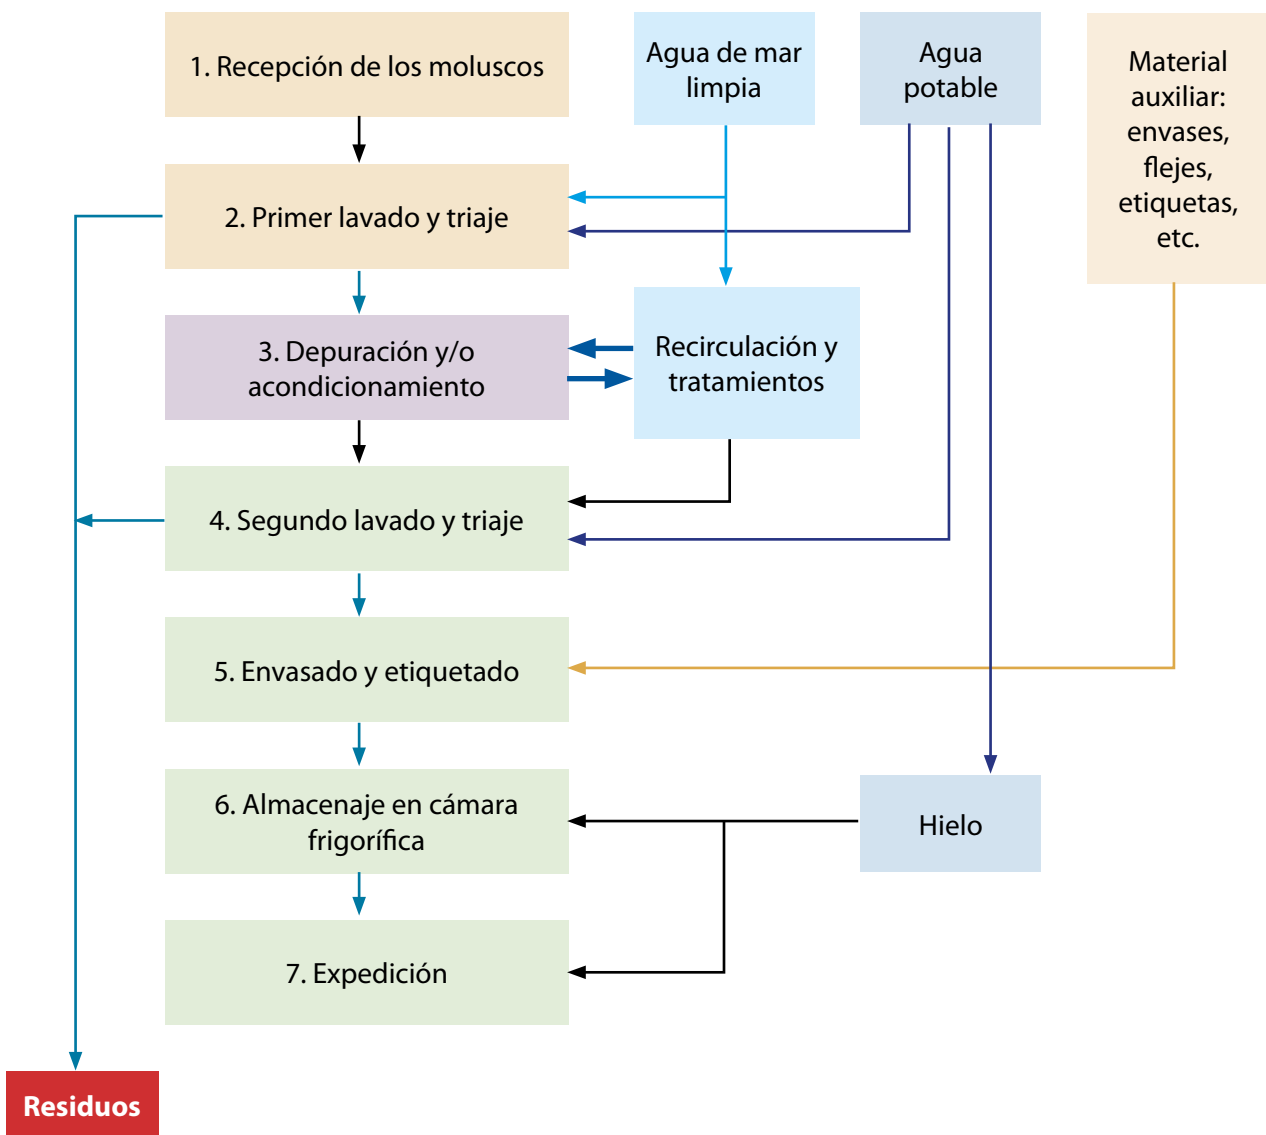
1. Recepción de los moluscos

Agua de mar limpia

Agua potable

Material auxiliar: envases, flejes, etiquetas, etc.

2. Primer lavado y triaje

3. Depuración y/o acondicionamiento

Recirculación y tratamientos

4. Segundo lavado y triaje

5. Envasado y etiquetado

6. Almacenaje en cámara frigorífica

Hielo

7. Expedición

Residuos